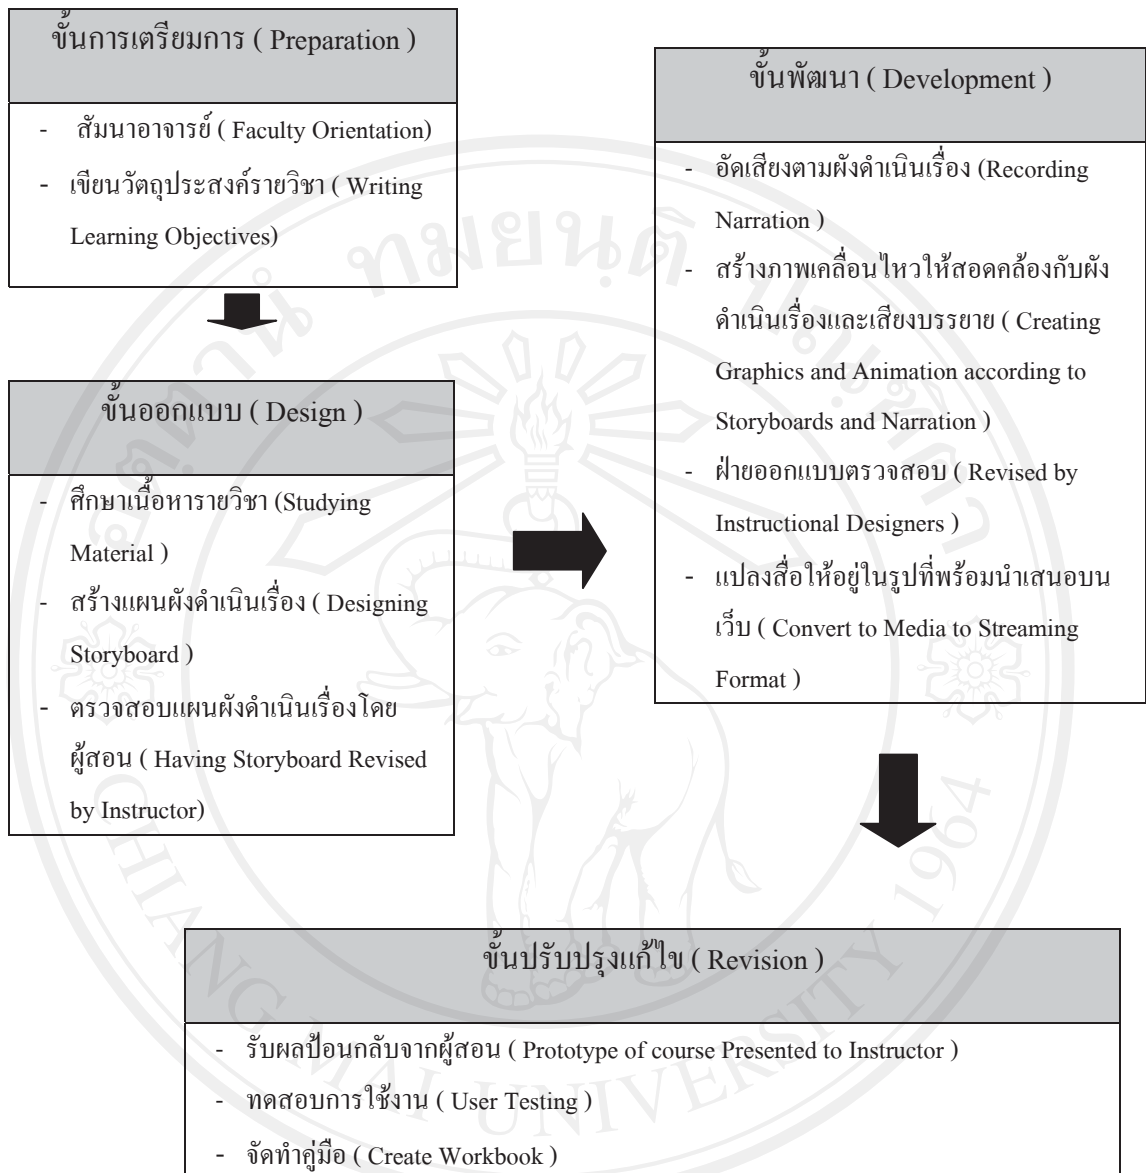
ขั้นการเตรียมการ ( Preparation )

- สัมนาอาจารย์ ( Faculty Orientation)
- เขียนวัตถุประสงค์รายวิชา ( Writing Learning Objectives)

ขั้นออกแบบ ( Design )

- ศึกษาเนื้อหารายวิชา (Studying Material )
- สร้างแผนผังดำเนินเรื่อง ( Designing Storyboard )
- ตรวจสอบแผนผังดำเนินเรื่องโดยผู้สอน ( Having Storyboard Revised by Instructor)

ขั้นพัฒนา ( Development )

- อัดเสียงตามผังดำเนินเรื่อง (Recording Narration )
- สร้างภาพเคลื่อนไหวให้สอดคล้องกับผังดำเนินเรื่องและเสียงบรรยาย ( Creating Graphics and Animation according to Storyboards and Narration )
- ฝ่ายออกแบบตรวจสอบ ( Revised by Instructional Designers )
- แปลงสื่อให้อยู่ในรูปที่พร้อมนำเสนอบนเว็บ ( Convert to Media to Streaming Format )

ขั้นปรับปรุงแก้ไข ( Revision )

- รับผลป้อนกลับจากผู้สอน ( Prototype of course Presented to Instructor )
- ทดสอบการใช้งาน ( User Testing )
- จัดทำคู่มือ ( Create Workbook )